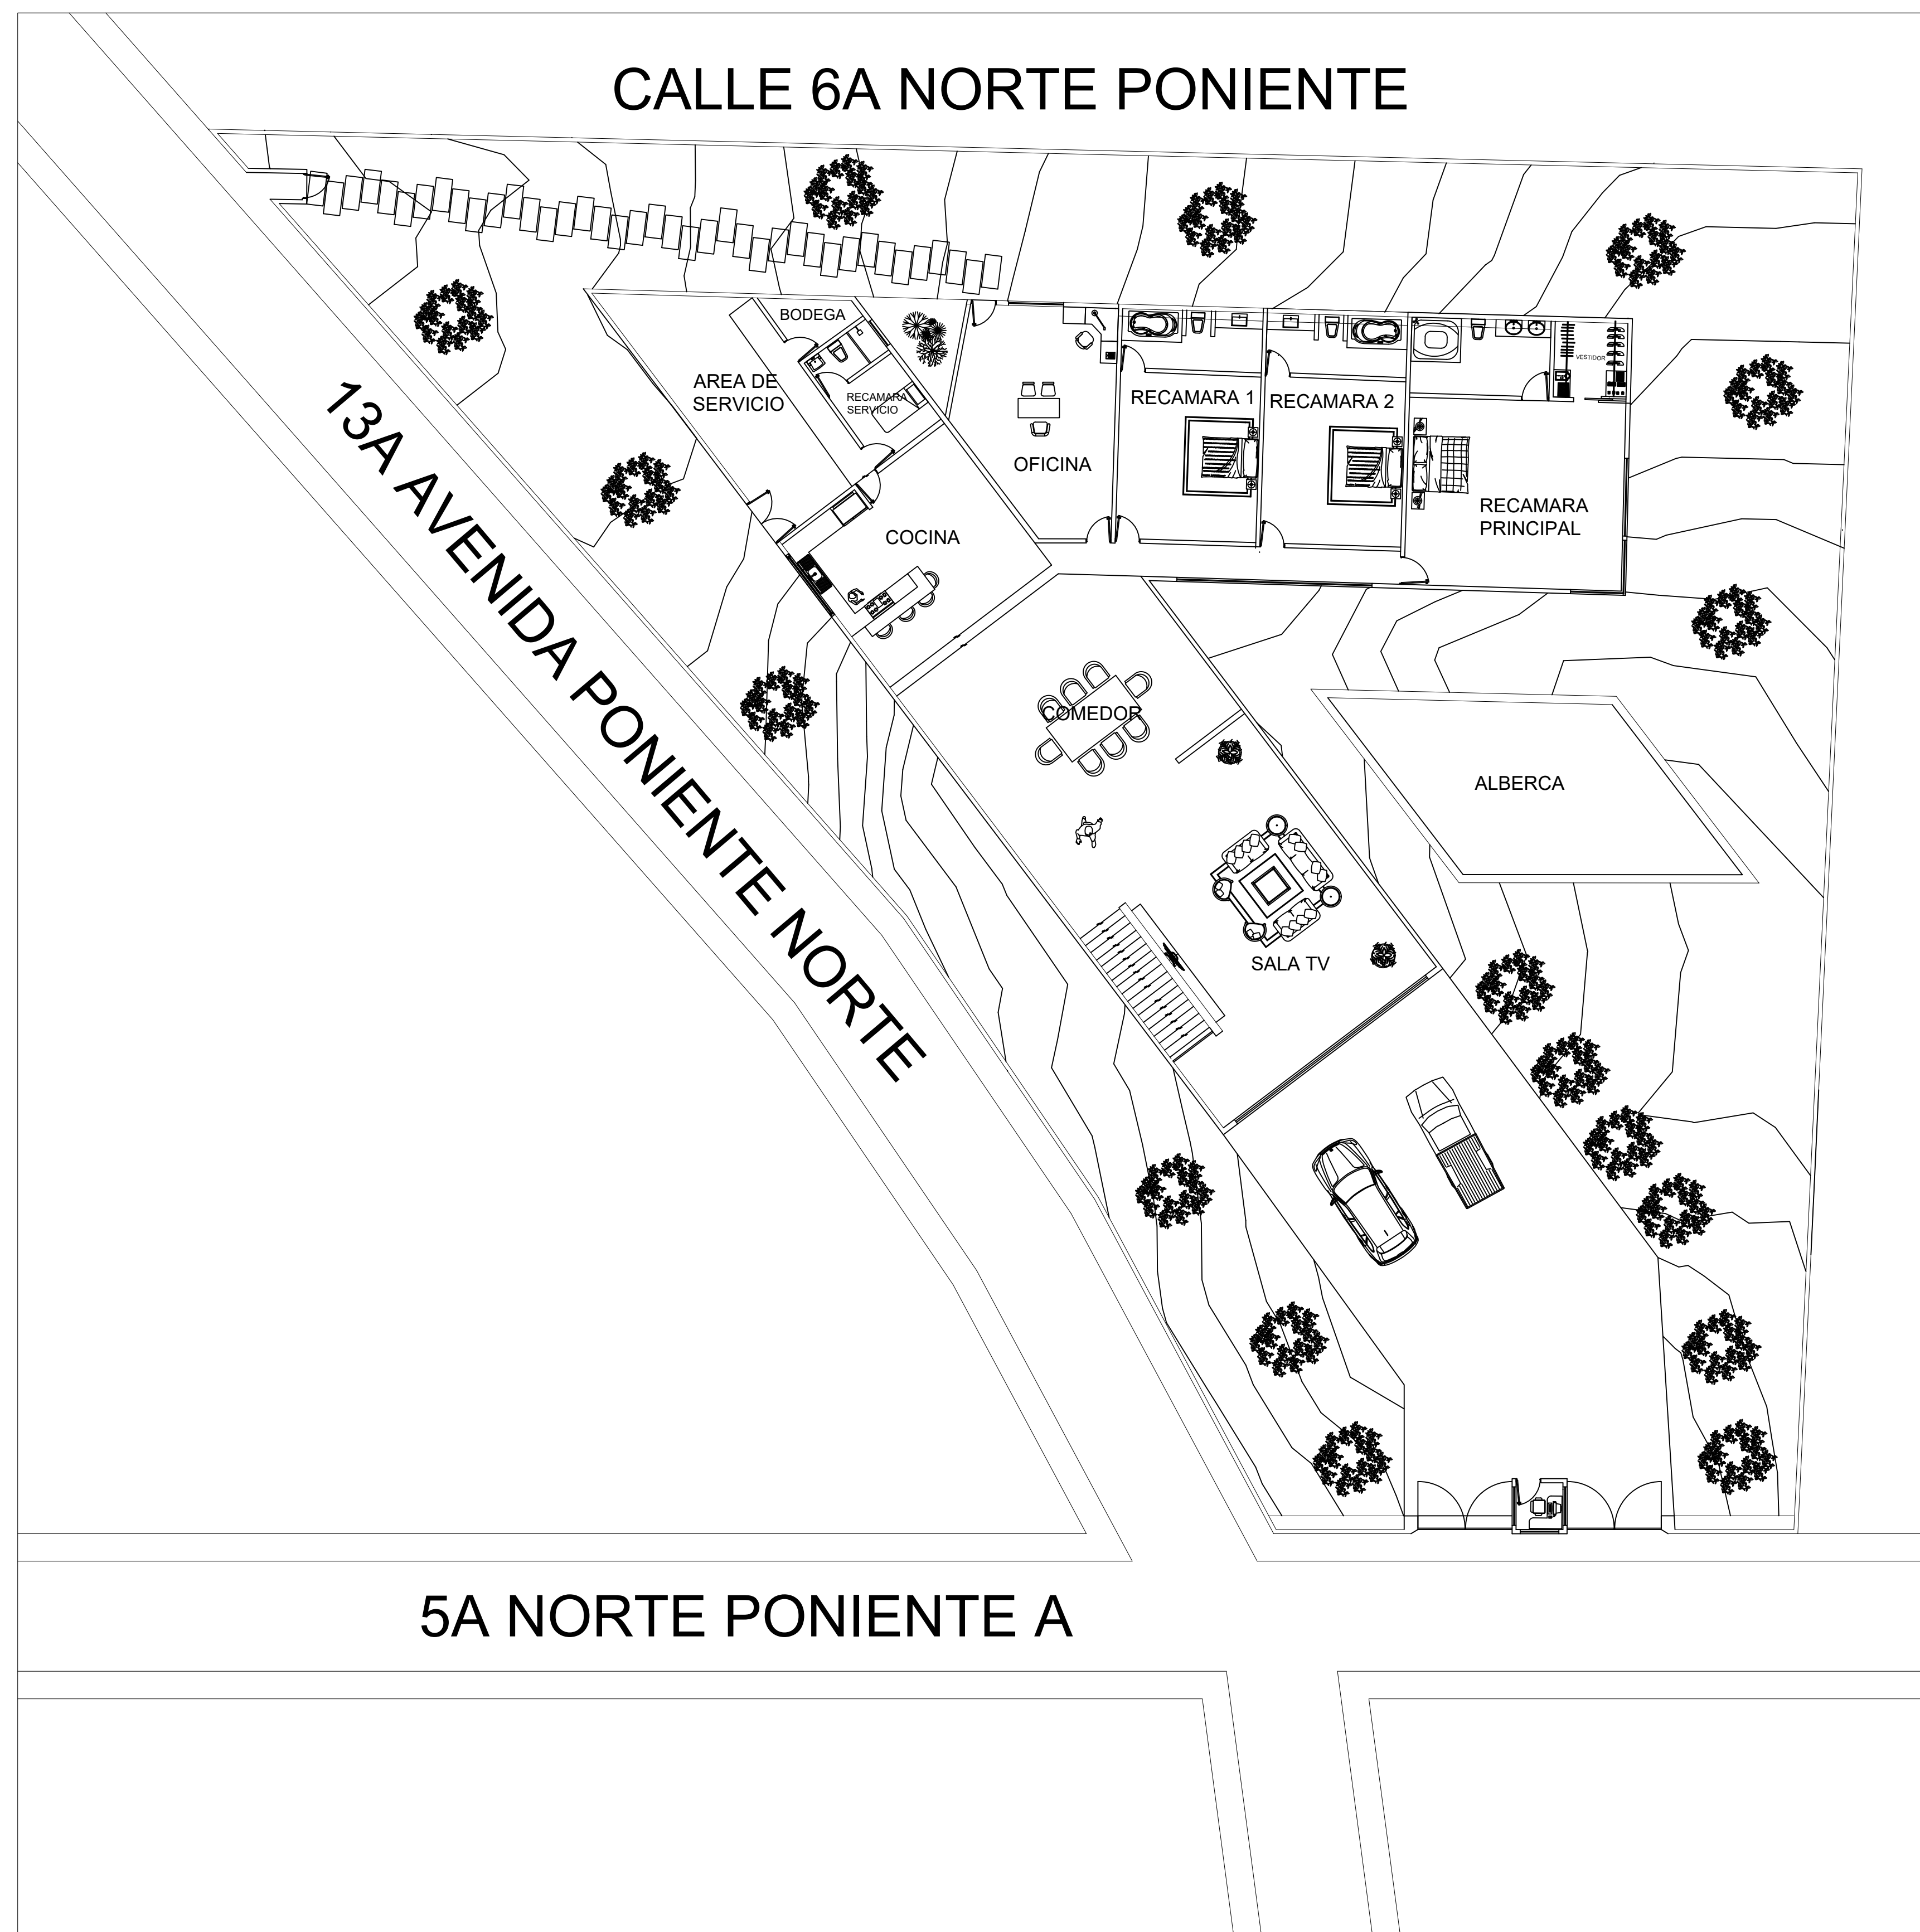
CALLE 6A NORTE PONIENTE

13A AVENIDA PONIENTE NORTE

BODEGA

AREA DE SERVICIO

RECAMARA SERVICIO

OFICINA

RECAMARA 1

RECAMARA 2

VESTIDOR

RECAMARA PRINCIPAL

COCINA

COMEDOR

ALBERCA

SALA TV

5A NORTE PONIENTE A